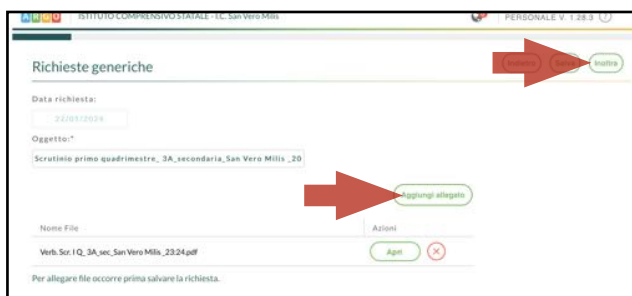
ARGO | ISTITUTO COMPRENSIVO STATALE - I.C. San Vero Milis

PERSONALE V. 1.28.3

Richieste generiche

Indietro Salva Inoltra

Data richiesta:

22/02/2024

Oggetto:*

Scrutinio primo quadrimestre_ 3A_secondaria_San Vero Milis _20

Aggiungi allegato

| Nome File | Azioni |
|---|---|
| Verb. Scr. I Q_ 3A_sec_San Vero Milis _23:24.pdf | Apri |

Per allegare file occorre prima salvare la richiesta.